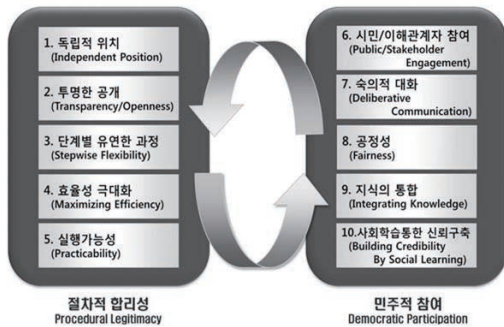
1. 독립적 위치
(Independent Position)

2. 투명한 공개
(Transparency/Openness)

3. 단계별 유연한 과정
(Stepwise Flexibility)

4. 효율성 극대화
(Maximizing Efficiency)

5. 실행가능성
(Practicability)

절차적 합리성
Procedural Legitimacy

6. 시민/이해관계자 참여
(Public/Stakeholder Engagement)

7. 숙의적 대화
(Deliberative Communication)

8. 공정성
(Fairness)

9. 지식의 통합
(Integrating Knowledge)

10.사회학습통한 신뢰구축
(Building Credibility By Social Learning)

민주적 참여
Democratic Participation